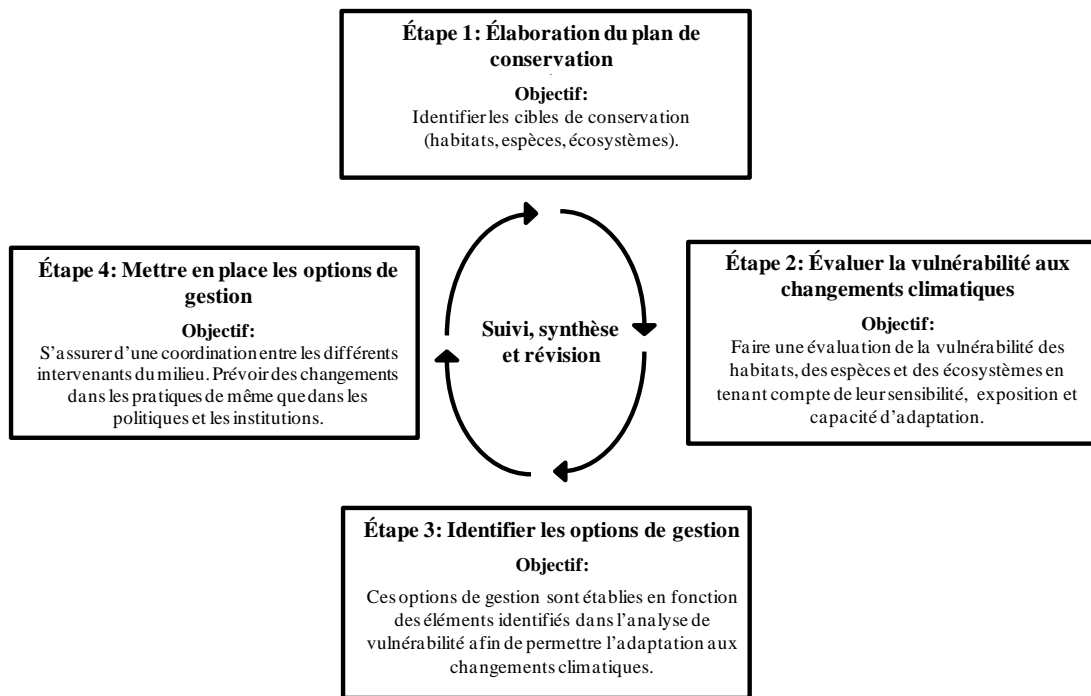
Étape 1: Élaboration du plan de conservation

Objectif:
Identifier les cibles de conservation (habitats, espèces, écosystèmes).

Étape 4: Mettre en place les options de gestion

Objectif:
S'assurer d'une coordination entre les différents intervenants du milieu. Prévoir des changements dans les pratiques de même que dans les politiques et les institutions.

Suivi, synthèse et révision

Étape 2: Évaluer la vulnérabilité aux changements climatiques

Objectif:
Faire une évaluation de la vulnérabilité des habitats, des espèces et des écosystèmes en tenant compte de leur sensibilité, exposition et capacité d'adaptation.

Étape 3: Identifier les options de gestion

Objectif:
Ces options de gestion sont établies en fonction des éléments identifiés dans l'analyse de vulnérabilité afin de permettre l'adaptation aux changements climatiques.